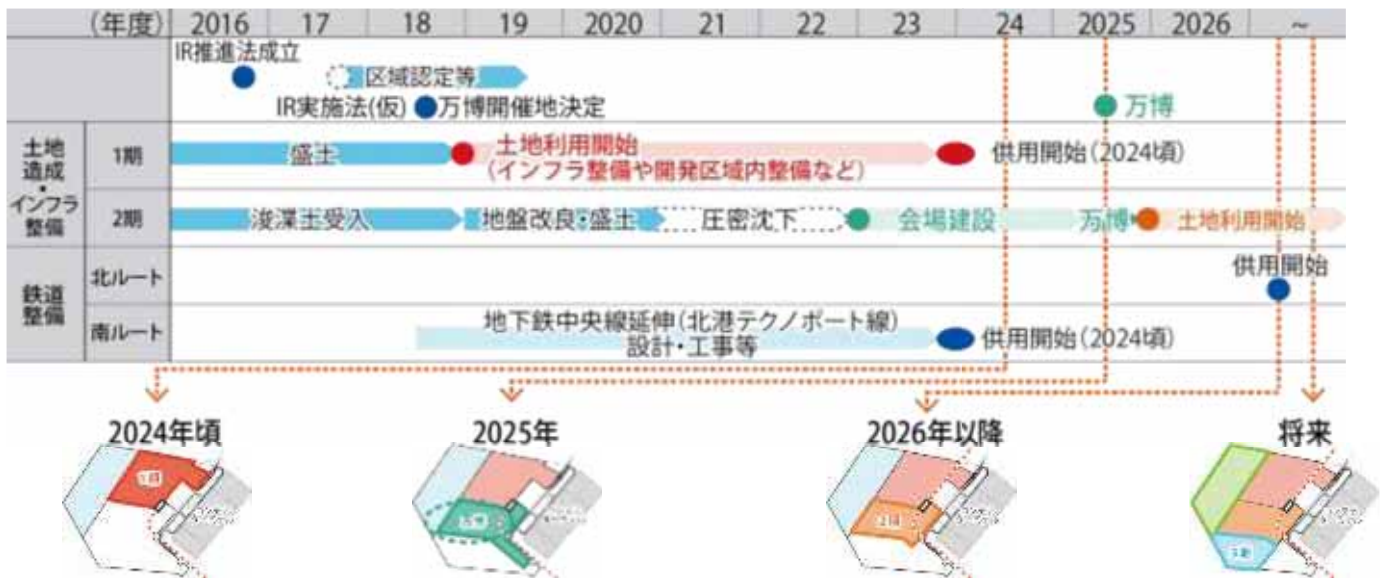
(年度) 2016 17 18 19 2020 21 22 23 24 2025 2026 ~

IR推進法成立
区域認定等
IR実施法(仮) 万博開催地決定
万博

土地造成・インフラ整備
1期
盛土
土地利用開始
(インフラ整備や開発区域内整備など)
供用開始(2024頃)

2期
浚渫土受入
地盤改良・盛土
圧密沈下
会場建設
万博
土地利用開始

鉄道整備
北ルート
供用開始

南ルート
地下鉄中央線延伸(北港テクノポート線)
設計・工事等
供用開始(2024頃)

2024年頃
1期

2025年
万博

2026年以降
2期

将来
3期